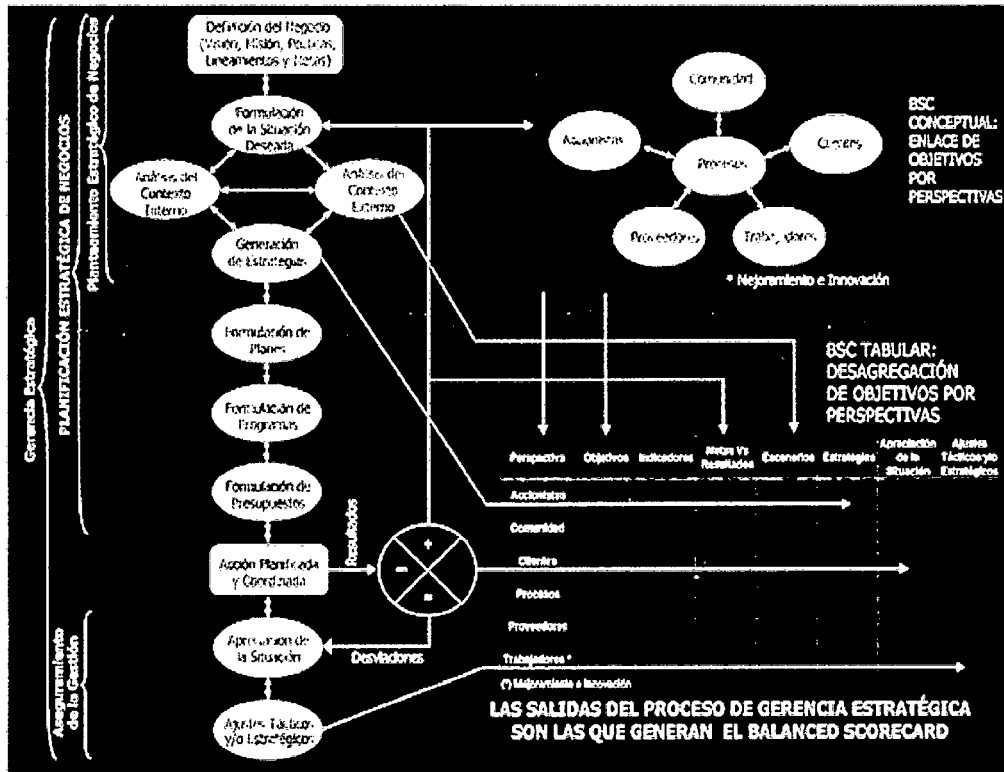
Gerencia Estratégica

PLANIFICACIÓN ESTRATÉGICA DE NEGOCIOS

Planteamiento Estratégico de Negocios

Aseguramiento de la Gestión

Definición del Negocio (Visión, Misión, Políticas, Lineamientos y Metas)

Formulación de la Situación Deseada

Análisis del Contexto Interno

Análisis del Contexto Externo

Generación de Estrategias

Formulación de Planes

Formulación de Programas

Formulación de Presupuestos

Acción Planificada y Coordinada

Resultados

Desviaciones

Apreciación de la Situación

Ajustes Tácticos y/o Estratégicos

Comunidad

Accionistas

Procesos

Clientes

Proveedores

Trabajadores

* Mejoramiento e Innovación

BSC CONCEPTUAL: ENLACE DE OBJETIVOS POR PERSPECTIVAS

BSC TABULAR: DESAGREGACIÓN DE OBJETIVOS POR PERSPECTIVAS

| Perspectiva | Objetivos | Indicadores | Metas Vs Resultados | Escenarios | Estrategias | Apreciación de la Situación | Ajustes Tácticos y/o Estratégicos |
|---|---|---|---|---|---|---|---|
| Accionistas | | | | | | | |
| Comunidad | | | | | | | |
| Clientes | | | | | | | |
| Procesos | | | | | | | |
| Proveedores | | | | | | | |
| Trabajadores * | | | | | | | |

(*) Mejoramiento e Innovación

LAS SALIDAS DEL PROCESO DE GERENCIA ESTRATÉGICA SON LAS QUE GENERAN EL BALANCED SCORECARD